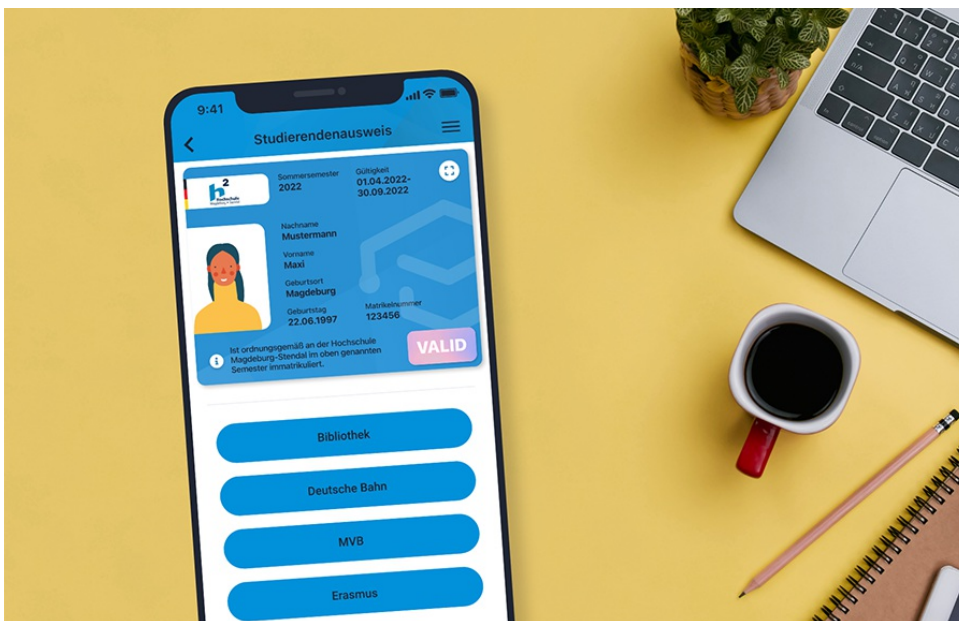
9:41

Studierendenausweis

$h^2$ Hochschule Magdeburg-Stendal

Sommersemester
2022

Gültigkeit
01.04.2022-
30.09.2022

Nachname
Mustermann

Vorname
Maxi

Geburtsort
Magdeburg

Geburtstag
22.06.1997

Matrikelnummer
123456

Ist ordnungsgemäß an der Hochschule Magdeburg-Stendal im oben genannten Semester immatrikuliert.

VALID

Bibliothek

Deutsche Bahn

MVB

Erasmus